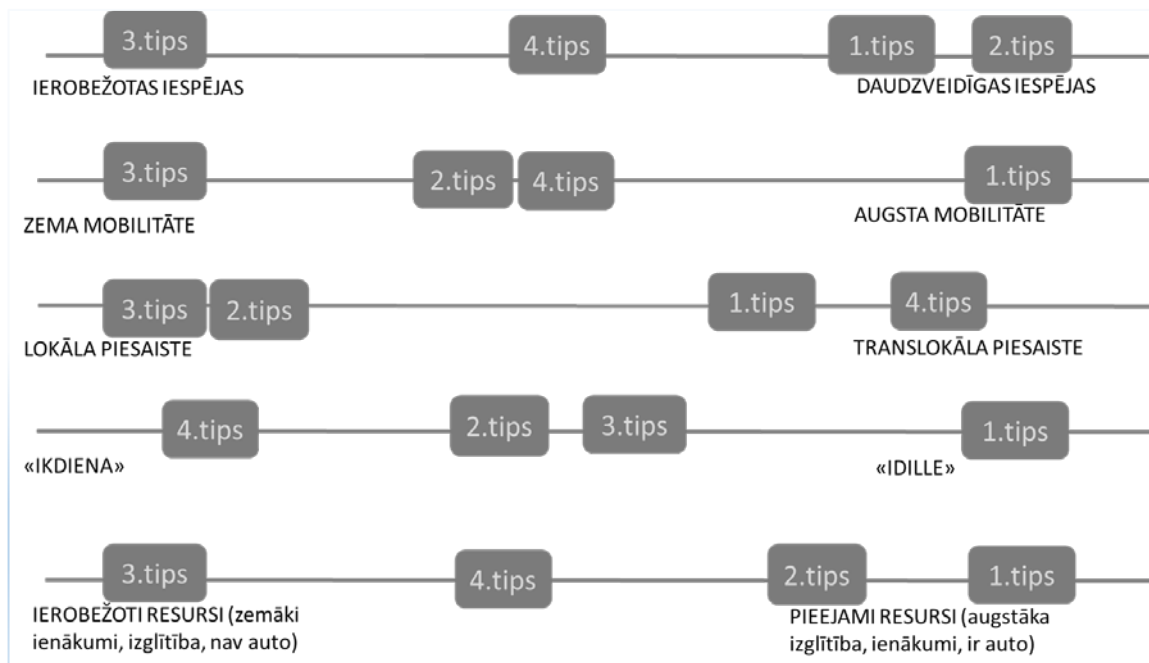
3.tips 4.tips 1.tips 2.tips

IEROBEŽOTAS IESPĒJAS

DAUDZVEIDĪGAS IESPĒJAS

3.tips 2.tips 4.tips 1.tips

ZEMA MOBILITĀTE

AUGSTA MOBILITĀTE

3.tips 2.tips 1.tips 4.tips

LOKĀLA PIESAISTE

TRANSLOKĀLA PIESAISTE

4.tips 2.tips 3.tips 1.tips

«IKDIENA»

«IDILLE»

3.tips 4.tips 2.tips 1.tips

IEROBEŽOTI RESURSI (zemāki ienākumi, izglītība, nav auto)

PIEEJAMI RESURSI (augstāka izglītība, ienākumi, ir auto)